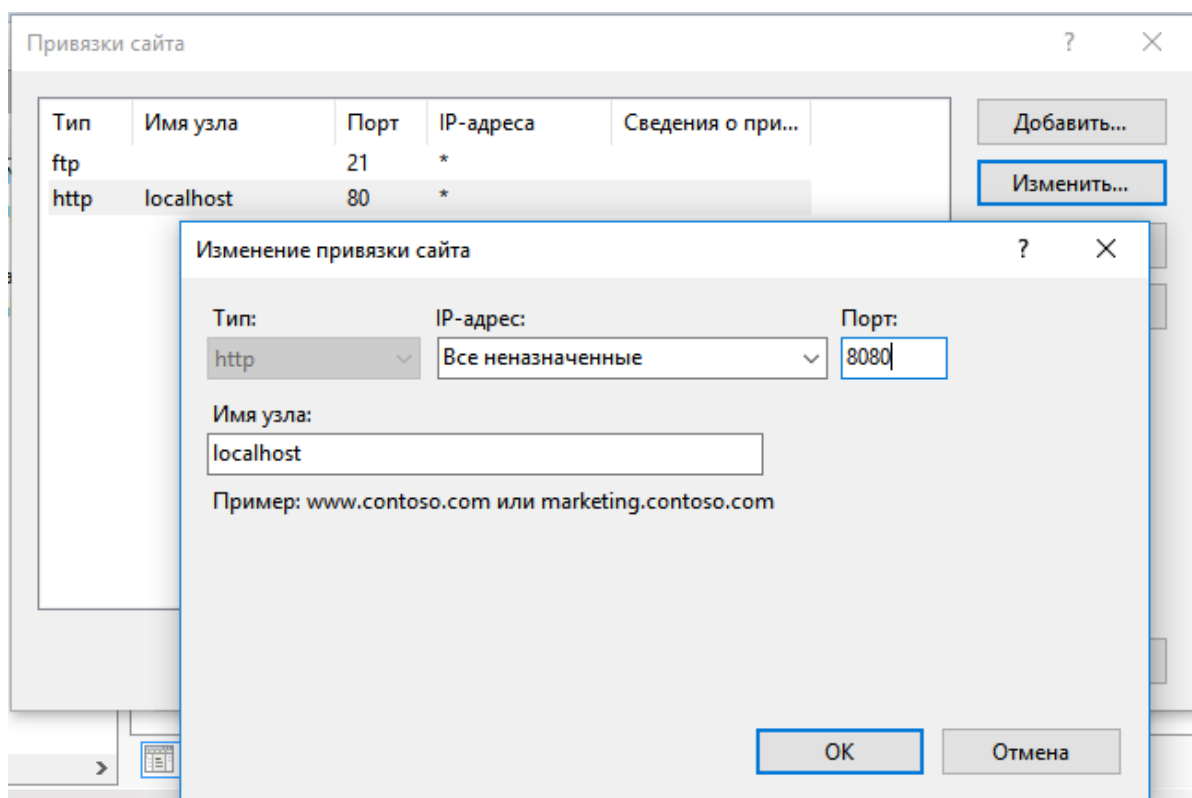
Привязки сайта ? ×

| Тип | Имя узла | Порт | IP-адреса | Сведения о при... |
|---|---|---|---|---|
| ftp | | 21 | * | |
| http | localhost | 80 | * | |

Добавить...
Изменить...

Изменение привязки сайта ? ×

Тип:
http

IP-адрес:
Все неназначенные

Порт:
8080

Имя узла:
localhost

Пример: www.contoso.com или marketing.contoso.com

OK
Отмена